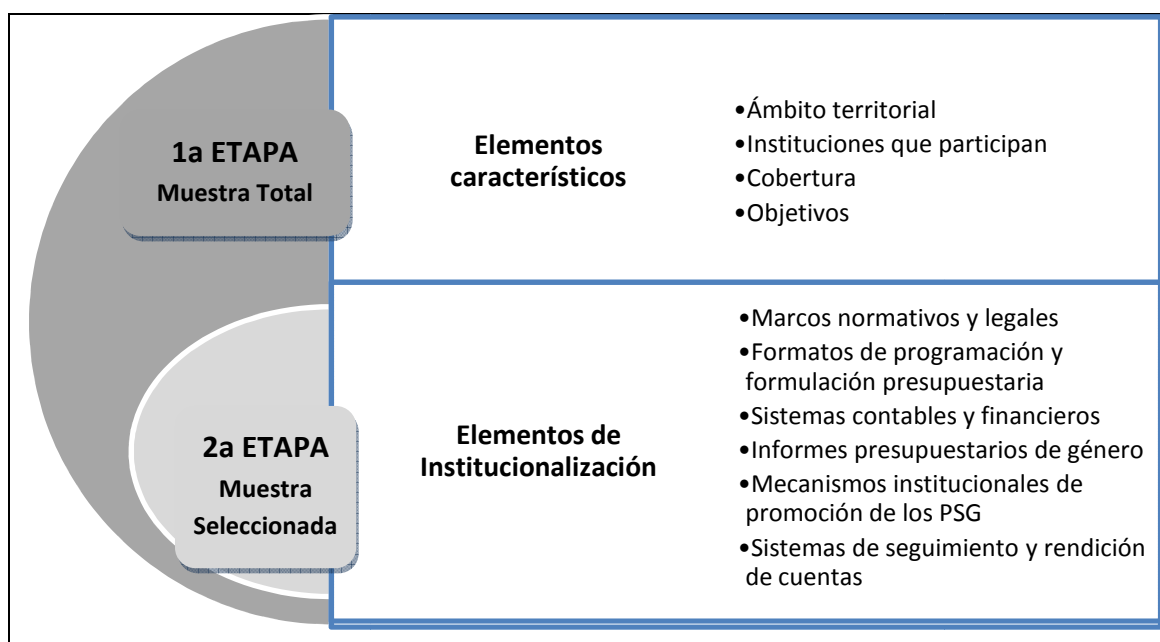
1a ETAPA
Muestra Total

Elementos característicos

•Ámbito territorial
•Instituciones que participan
•Cobertura
•Objetivos

2a ETAPA
Muestra Seleccionada

Elementos de Institucionalización

•Marcos normativos y legales
•Formatos de programación y formulación presupuestaria
•Sistemas contables y financieros
•Informes presupuestarios de género
•Mecanismos institucionales de promoción de los PSG
•Sistemas de seguimiento y rendición de cuentas